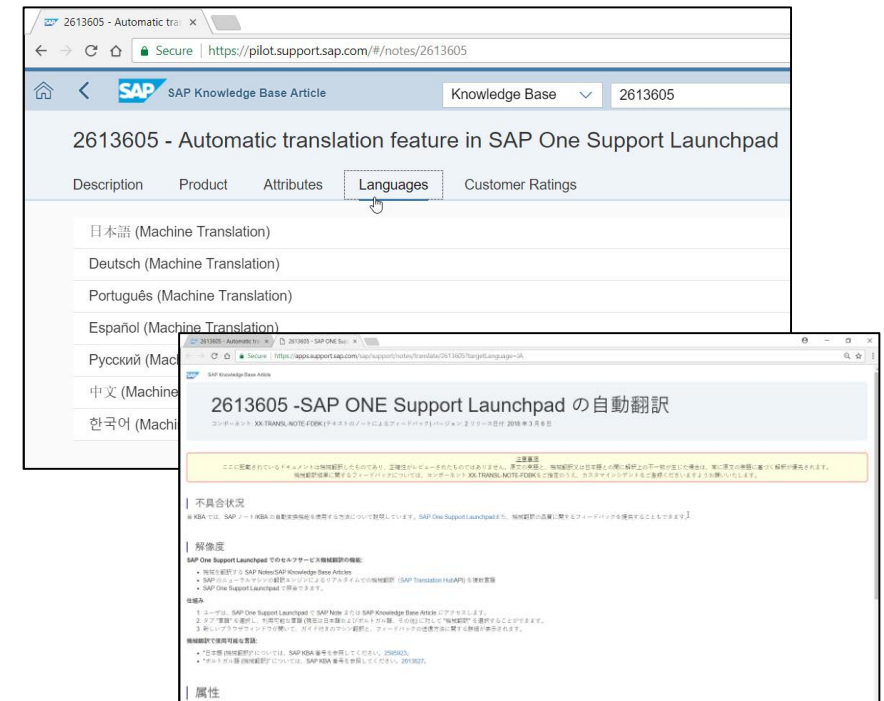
2613605 - Automatic tra ×

Secure | https://pilot.support.sap.com/#/notes/2613605

SAP Knowledge Base Article

Knowledge Base

2613605

2613605 - Automatic translation feature in SAP One Support Launchpad

Description Product Attributes Languages Customer Ratings

日本語 (Machine Translation)

Deutsch (Machine Translation)

Português (Machine Translation)

Español (Machine Translation)

Русский (Mac

中文 (Machine

한국어 (Machi

2613605 - Automatic tra × 2613605 - SAP ONE Sup ×

Secure | https://apps.support.sap.com/sap/support/notes/translate/2613605?targetLanguage=JA

SAP Knowledge Base Article

2613605 -SAP ONE Support Launchpad の自動翻訳

コンポーネント: XX-TRANSL-NOTE-FDBK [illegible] バージョン: 2 リリース日付: 2018 年 3 月 6 日

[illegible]

| 不具合状況

本 KBA では、SAP ノート/KBA の自動変換機能を使用する方法について説明しています。SAP One Support Launchpad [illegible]

| 解像度

SAP One Support Launchpad でのセルフサービス機械翻訳の機能:

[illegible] SAP Notes/SAP Knowledge Base Articles
SAP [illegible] (SAP Translation Hub API) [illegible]
SAP One Support Launchpad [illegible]

仕組み

1. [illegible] SAP One Support Launchpad で SAP Note または SAP Knowledge Base Article にアクセスします。
2. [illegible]
3. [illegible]

機械翻訳で使用可能な言語:

"日本語 (機械翻訳)" については、SAP KBA 番号を参照してください。2595923。
"ポルトガル語 (機械翻訳)" については、SAP KBA 番号を参照してください。2613527。

| 属性